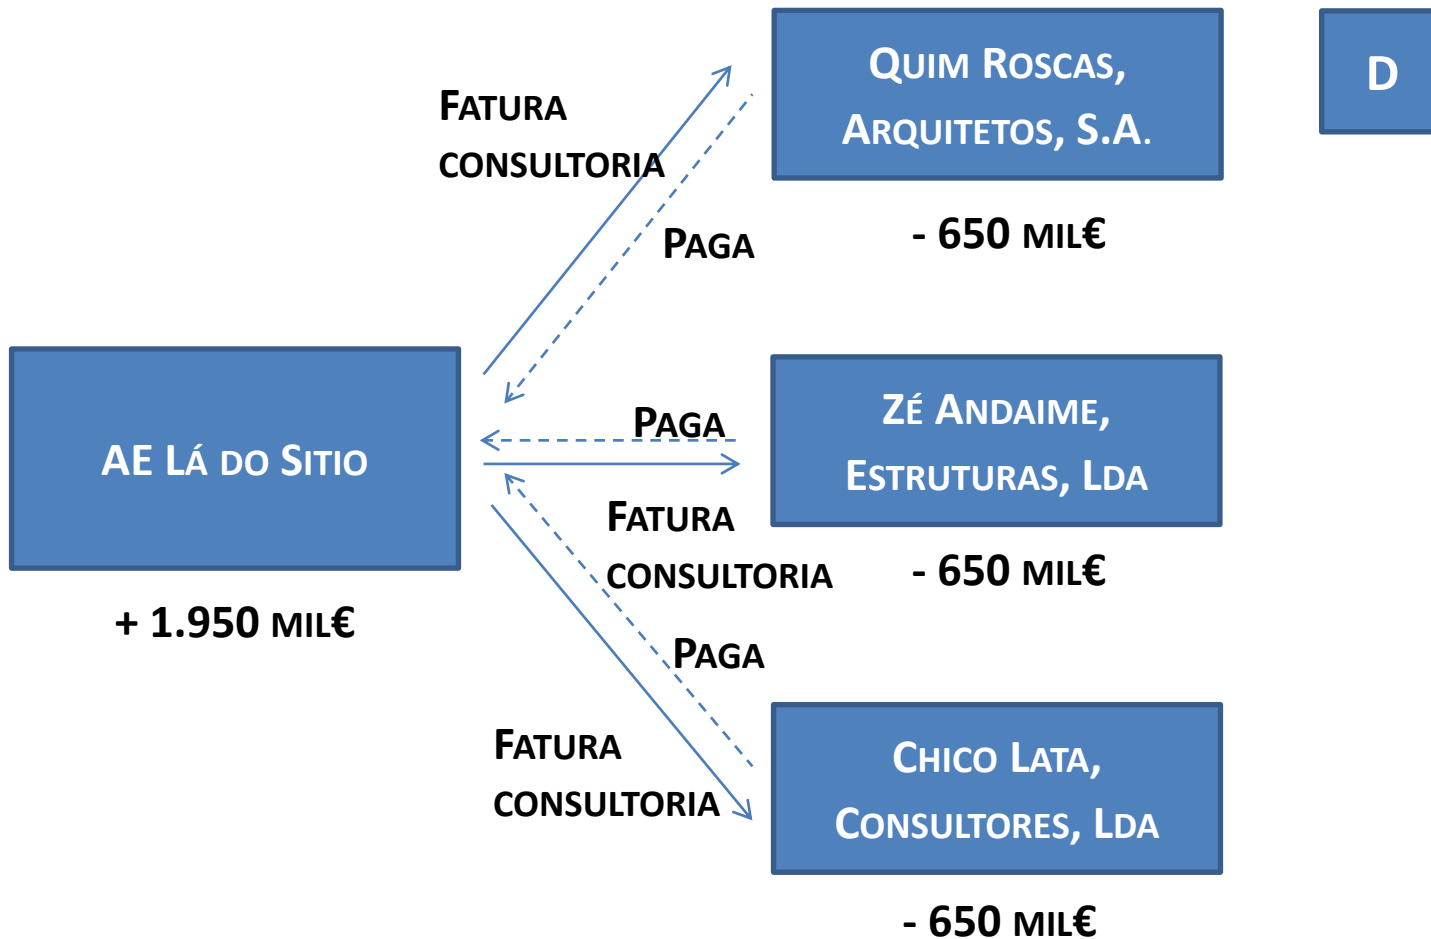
Quim Roscas, Arquitetos, S.A.

D

Fatura consultoria

Paga

- 650 mil€

AE Lá do Sitio

+ 1.950 mil€

Paga

Zé Andaime, Estruturas, Lda

Fatura consultoria

- 650 mil€

Paga

Fatura consultoria

Chico Lata, Consultores, Lda

- 650 mil€